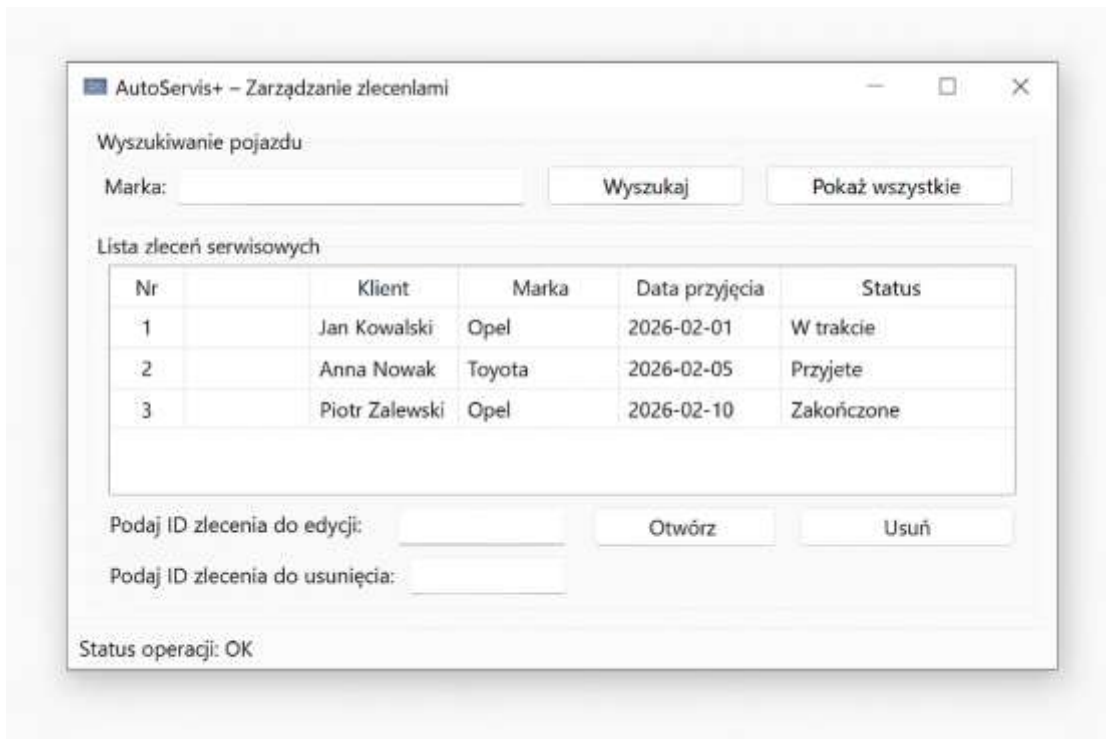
AutoServis+ – Zarządzanie zleceniami

Wyszukiwanie pojazdu

Marka:

Wyszukaj

Pokaż wszystkie

Lista zleceń serwisowych

| Nr | | Klient | Marka | Data przyjęcia | Status |
|---|---|---|---|---|---|
| 1 | | Jan Kowalski | Opel | 2026-02-01 | W trakcie |
| 2 | | Anna Nowak | Toyota | 2026-02-05 | Przyjete |
| 3 | | Piotr Zalewski | Opel | 2026-02-10 | Zakończone |

Podaj ID zlecenia do edycji:

Otwórz

Usuń

Podaj ID zlecenia do usunięcia:

Status operacji: OK